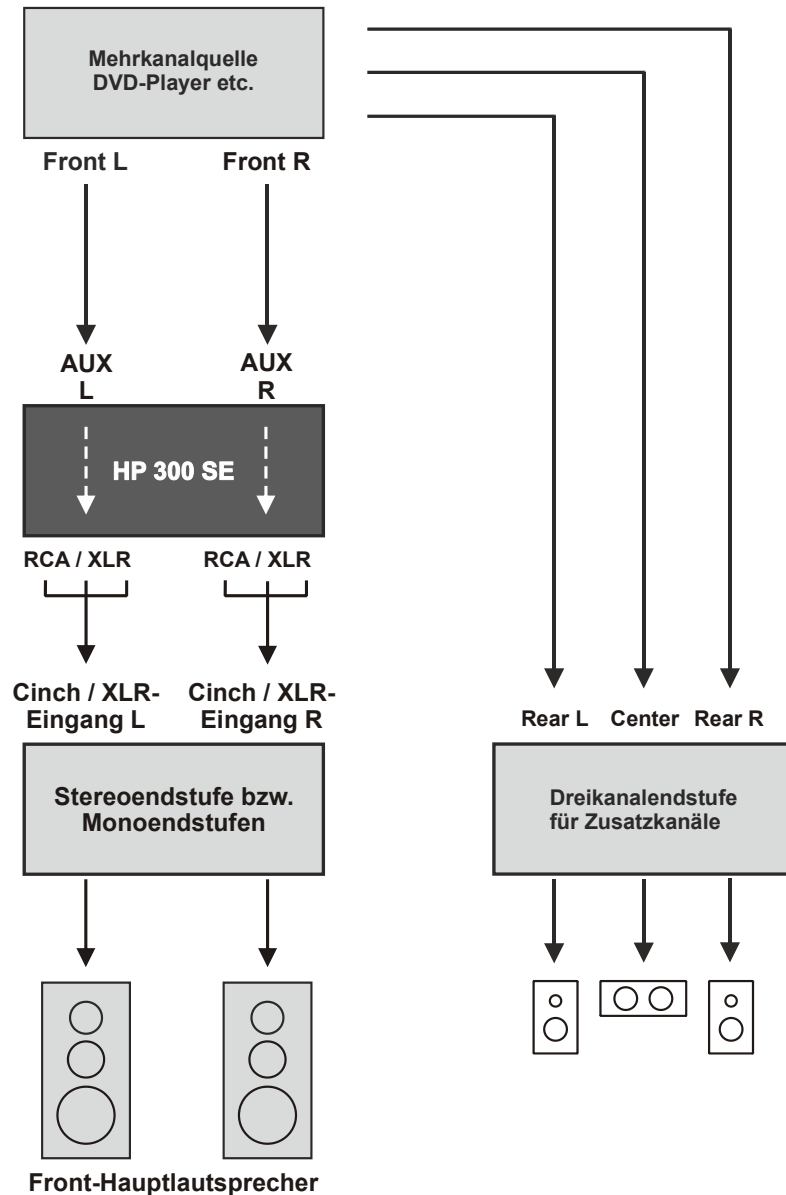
Mehrkanalquelle
DVD-Player etc.

Front L

Front R

AUX
L

AUX
R

HP 300 SE

RCA / XLR

RCA / XLR

Cinch / XLR-Eingang L

Cinch / XLR-Eingang R

Rear L

Center

Rear R

Stereoendstufe bzw.
Monoendstufen

Dreikanalendstufe
für Zusatzkanäle

Front-Hauptlautsprecher